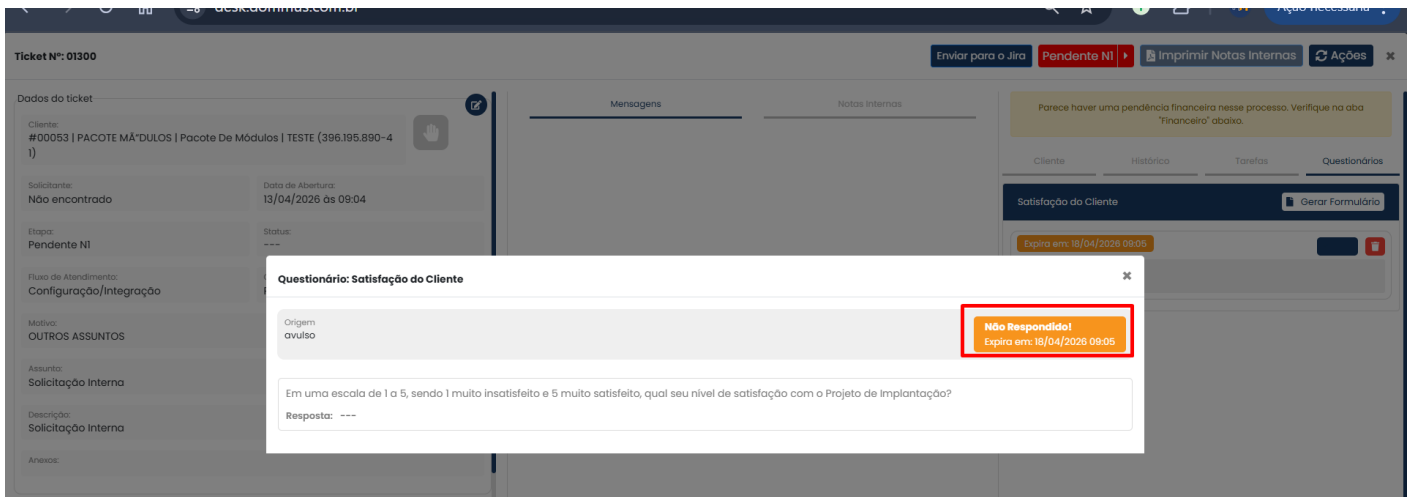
desk.dommus.com.br

Ação Necessária

Ticket Nº: 01300

Enviar para o Jira
Pendente N1
Imprimir Notas Internas
Ações

Dados do ticket

Cliente:
#00053 | PACOTE MÃ"DULOS | Pacote De Módulos | TESTE (396.195.890-41)

Solicitante:
Não encontrado

Data de Abertura:
13/04/2026 às 09:04

Etapa:
Pendente N1

Status:
---

Fluxo de Atendimento:
Configuração/Integração

Motivo:
OUTROS ASSUNTOS

Assunto:
Solicitação Interna

Descrição:
Solicitação Interna

Anexos:

Mensagens
Notas Internas

Parece haver uma pendência financeira nesse processo. Verifique na aba "Financeiro" abaixo.

Cliente
Histórico
Tarefas
Questionários

Satisfação do Cliente
Gerar Formulário

Expira em: 18/04/2026 09:05

Questionário: Satisfação do Cliente

Origem
avulso

Não Respondido!
Expira em: 18/04/2026 09:05

Em uma escala de 1 a 5, sendo 1 muito insatisfeito e 5 muito satisfeito, qual seu nivel de satisfação com o Projeto de Implantação?

Resposta: ---